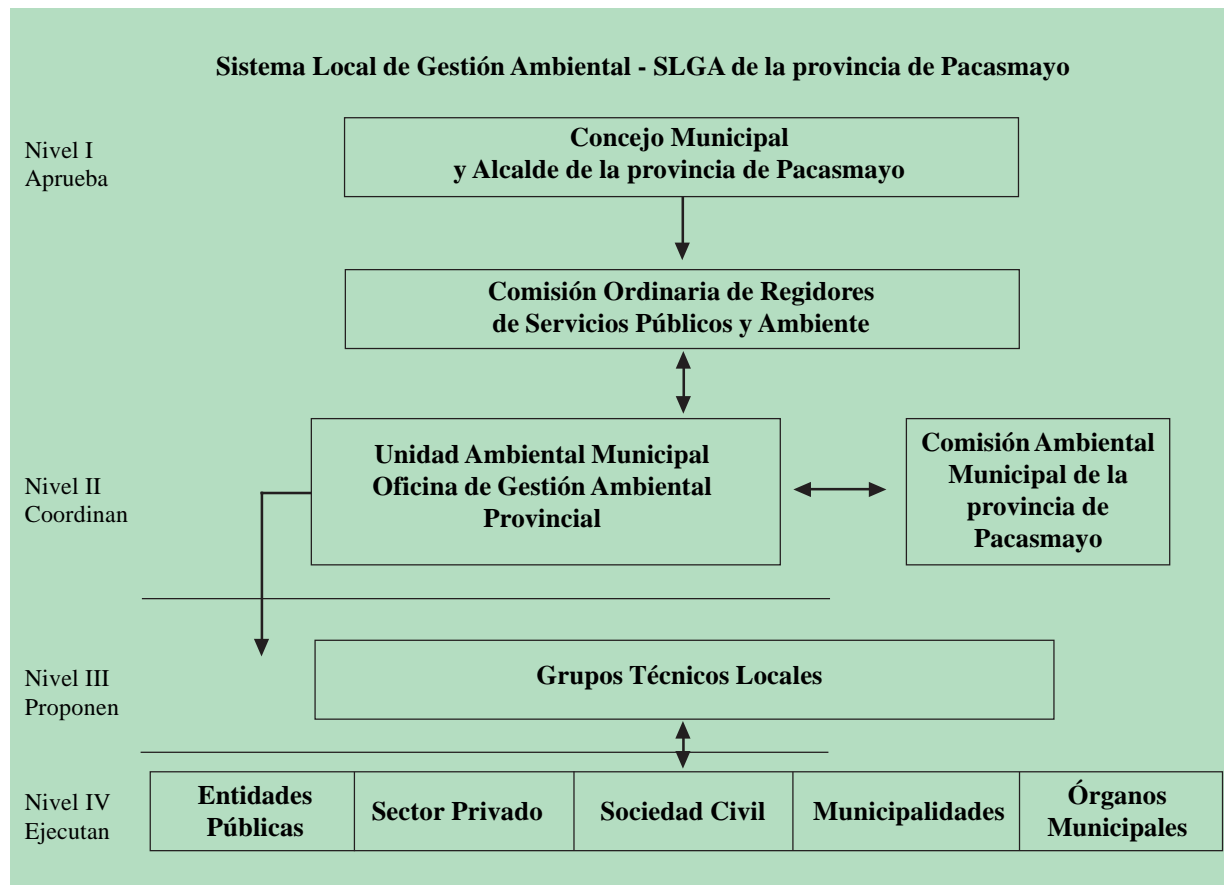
Sistema Local de Gestión Ambiental - SLGA de la provincia de Pacasmayo

Nivel I
Aprueba

Concejo Municipal
y Alcalde de la provincia de Pacasmayo

Comisión Ordinaria de Regidores
de Servicios Públicos y Ambiente

Nivel II
Coordinan

Unidad Ambiental Municipal
Oficina de Gestión Ambiental
Provincial

Comisión Ambiental Municipal de la provincia de Pacasmayo

Nivel III
Proponen

Grupos Técnicos Locales

Nivel IV
Ejecutan

| Entidades Públicas | Sector Privado | Sociedad Civil | Municipalidades | Órganos Municipales |
|---|---|---|---|---|